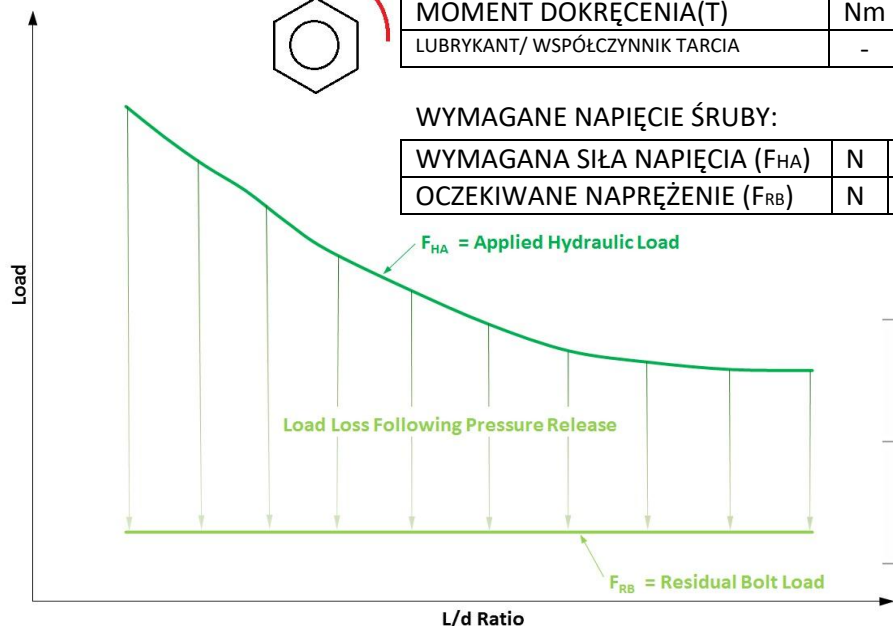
| MOMENT DOKRĘCENIA(T) | Nm |
|---|---|
| LUBRYKANT/ WSPÓŁCZYNNIK TARCIA | - |

WYMAGANE NAPIĘCIE ŚRUBY:

| WYMAGANA SIŁA NAPIĘCIA ($F_{HA}$) | N |
|---|---|
| OCZEKIWANE NAPRĘŻENIE ($F_{RB}$) | N |

$F_{HA}$ = Applied Hydraulic Load

Load

Load Loss Following Pressure Release

$F_{RB}$ = Residual Bolt Load

L/d Ratio